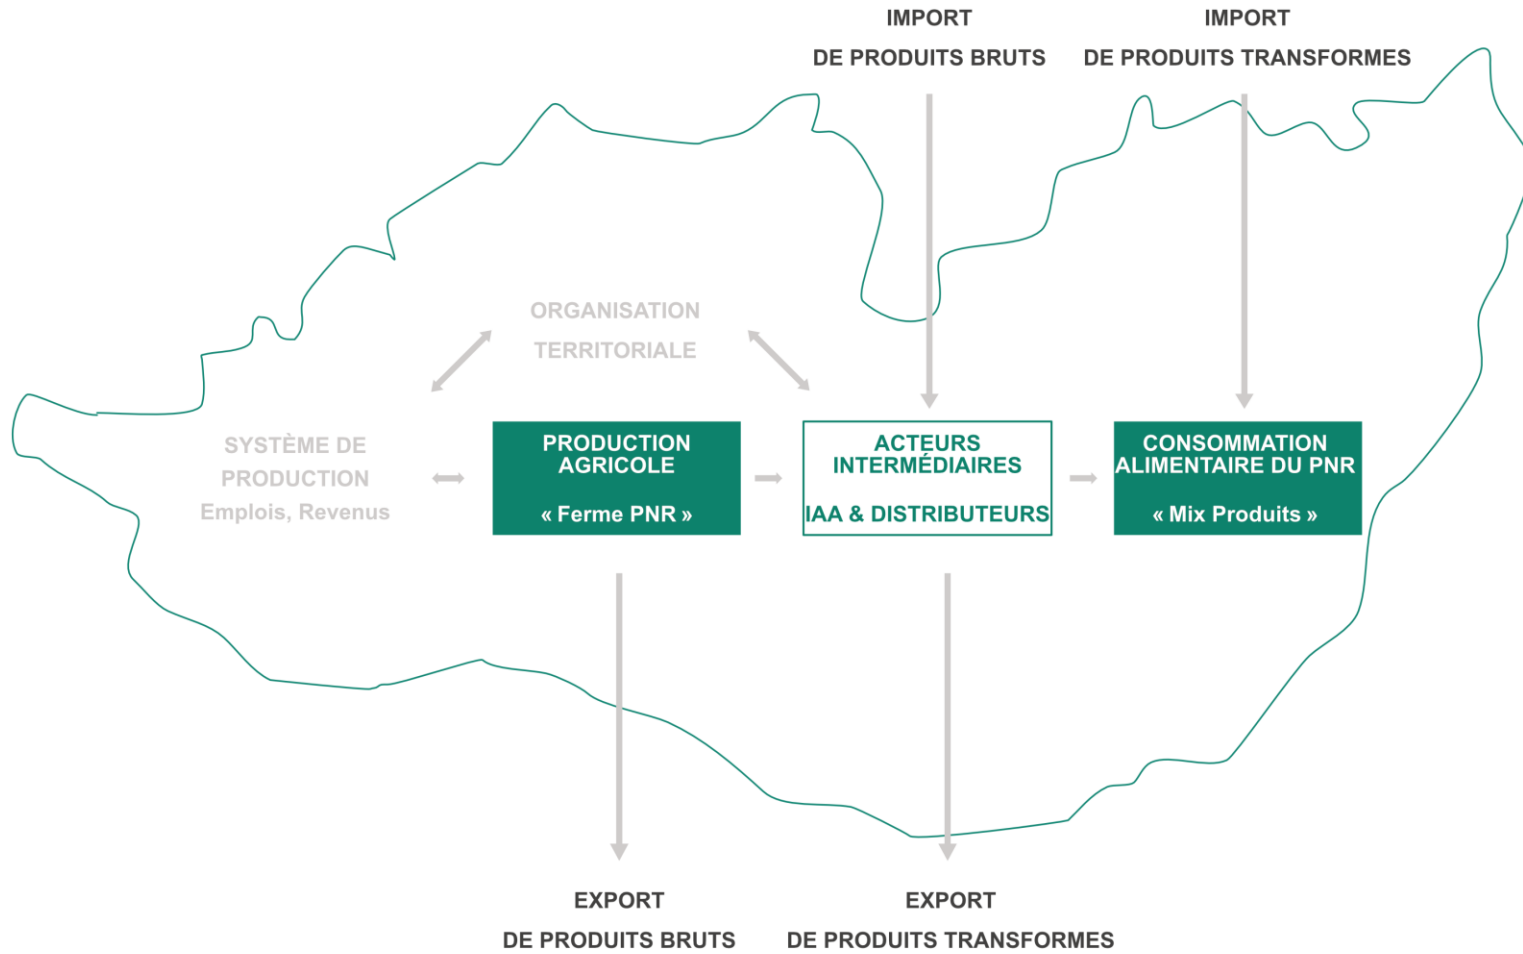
IMPORT
DE PRODUITS BRUTS

IMPORT
DE PRODUITS TRANSFORMES

ORGANISATION
TERRITORIALE

SYSTÈME DE
PRODUCTION
Emplois, Revenus

PRODUCTION
AGRICOLE
« Ferme PNR »

ACTEURS
INTERMÉDIAIRES
IAA & DISTRIBUTEURS

CONSOMMATION
ALIMENTAIRE DU PNR
« Mix Produits »

EXPORT
DE PRODUITS BRUTS

EXPORT
DE PRODUITS TRANSFORMES